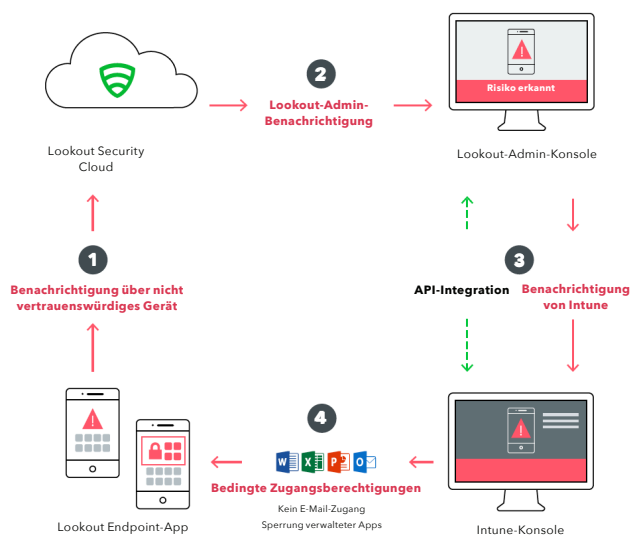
Lookout Security Cloud

2

Lookout-Admin-Benachrichtigung

Risiko erkannt

Lookout-Admin-Konsole

1

Benachrichtigung über nicht vertrauenswürdiges Gerät

3

API-Integration

Benachrichtigung von Intune

4

W X P O

Bedingte Zugangsberechtigungen

Kein E-Mail-Zugang
Sperrung verwalteter Apps

Lookout Endpoint-App

Intune-Konsole